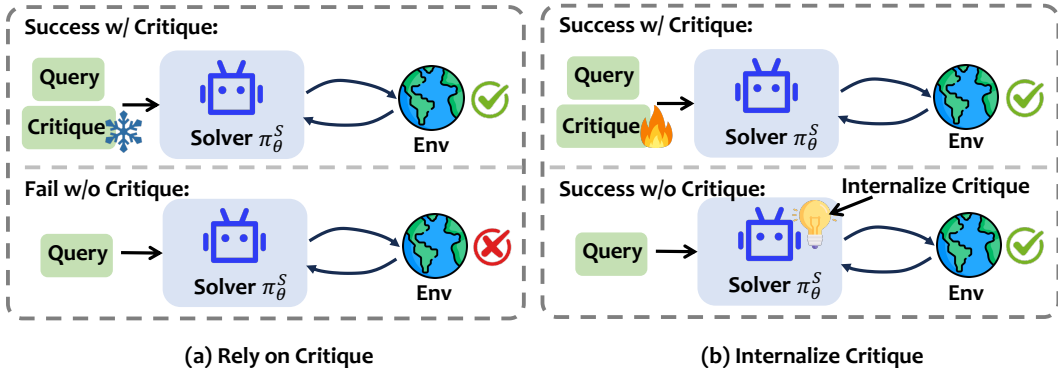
Success w/ Critique:

Query

Critique

Solver $\pi_\theta^S$

Env

Fail w/o Critique:

Query

Solver $\pi_\theta^S$

Env

(a) Rely on Critique

Success w/ Critique:

Query

Critique

Solver $\pi_\theta^S$

Env

Success w/o Critique:

Internalize Critique

Query

Solver $\pi_\theta^S$

Env

(b) Internalize Critique